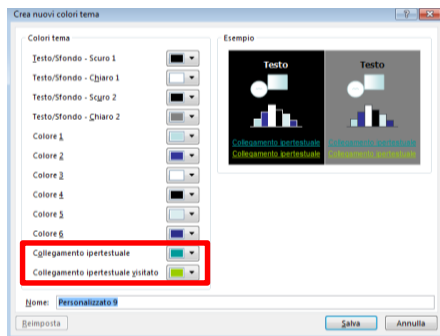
Crea nuovi colori tema

Colori tema

Testo/Sfondo - Scuro 1

Testo/Sfondo - Chiaro 1

Testo/Sfondo - Scuro 2

Testo/Sfondo - Chiaro 2

Colore 1

Colore 2

Colore 3

Colore 4

Colore 5

Colore 6

Collegamento ipertestuale

Collegamento ipertestuale visitato

Esempio

Testo

Testo

Collegamento ipertestuale

Collegamento ipertestuale

Collegamento ipertestuale

Collegamento ipertestuale

Nome: Personalizzato 9

Reimposta

Salva

Annulla